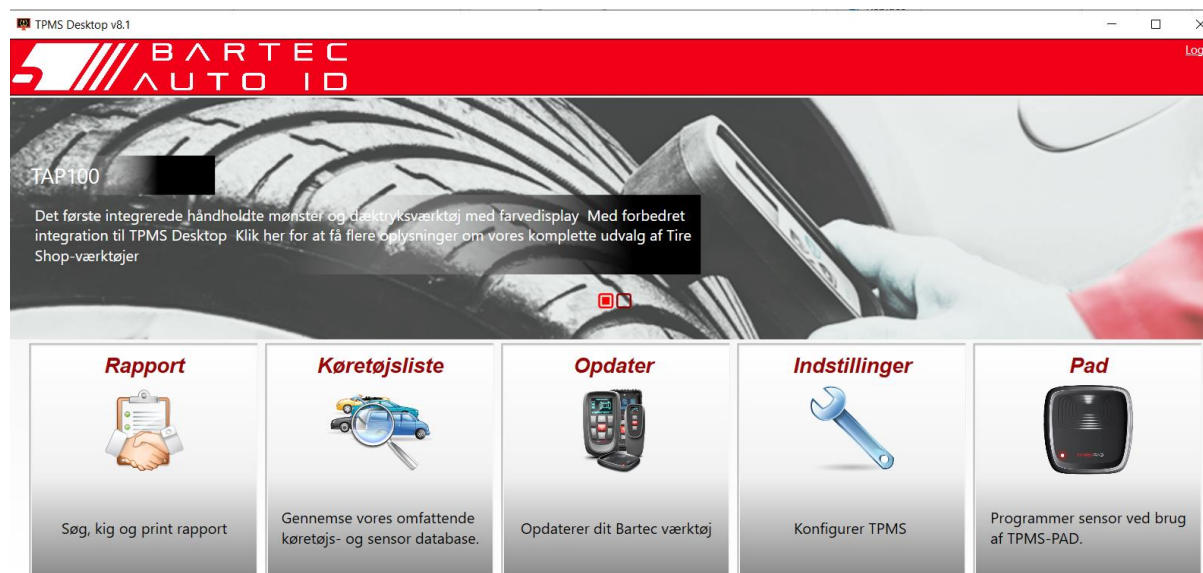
TPMS Desktop v8.1

BARTEC AUTO ID

Log

TAP100

Det første integrerede håndholdte mønster og dæktryksværktøj med farvedisplay Med forbedret integration til TPMS Desktop Klik her for at få flere oplysninger om vores komplette udvalg af Tire Shop-værktøjer

Rapport

Søg, kig og print rapport

Køretøjsliste

Gennemse vores omfattende køretøjs- og sensor database.

Opdater

Opdaterer dit Bartec værktøj

Indstillinger

Konfigurer TPMS

Pad

Programmer sensor ved brug af TPMS-PAD.